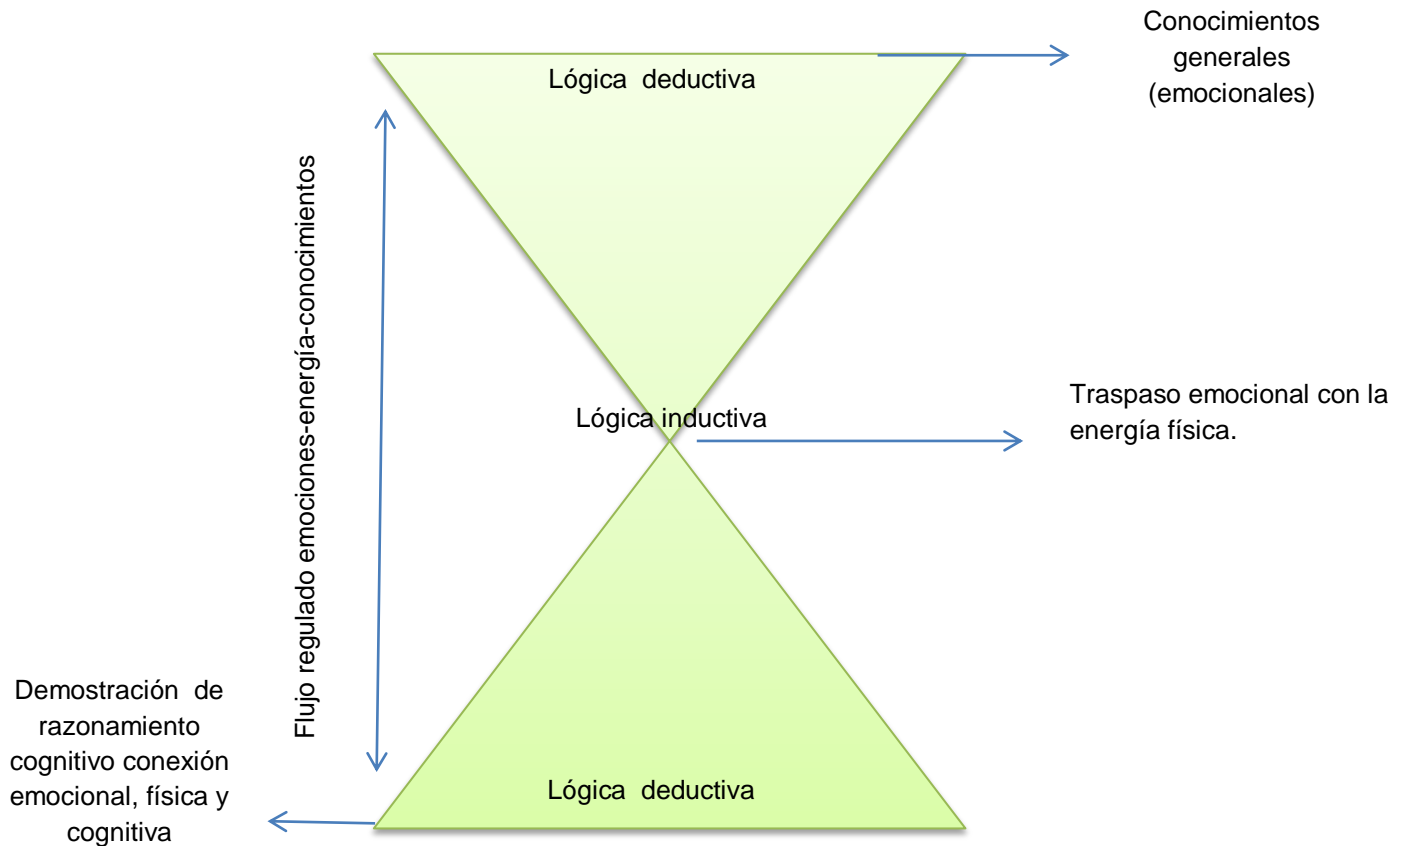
Conocimientos generales (emocionales)

Lógica deductiva

Flujo regulado emociones-energía-conocimientos

Lógica inductiva

Traspaso emocional con la energía física.

Demostración de razonamiento cognitivo conexión emocional, física y cognitiva

Lógica deductiva